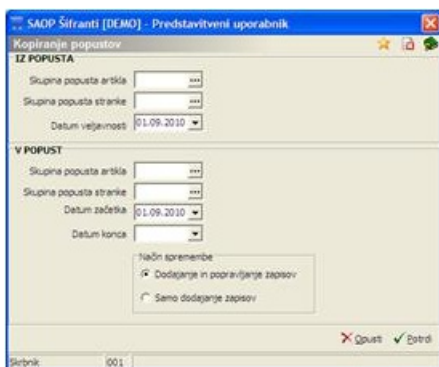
SAOP Šifranti [DEMO] - Predstavitveni uporabnik

Kopiranje popustov

IZ POPUSTA

Skupina popusta artikla

Skupina popusta stranke

Datum veljavnosti 01.09.2010

V POPUST

Skupina popusta artikla

Skupina popusta stranke

Datum začetka 01.09.2010

Datum konca

Način spremembe

Dodajanje in popravljanje zapisov

Samo dodajanje zapisov

Opusti

Potrdi

Skrbnik 001